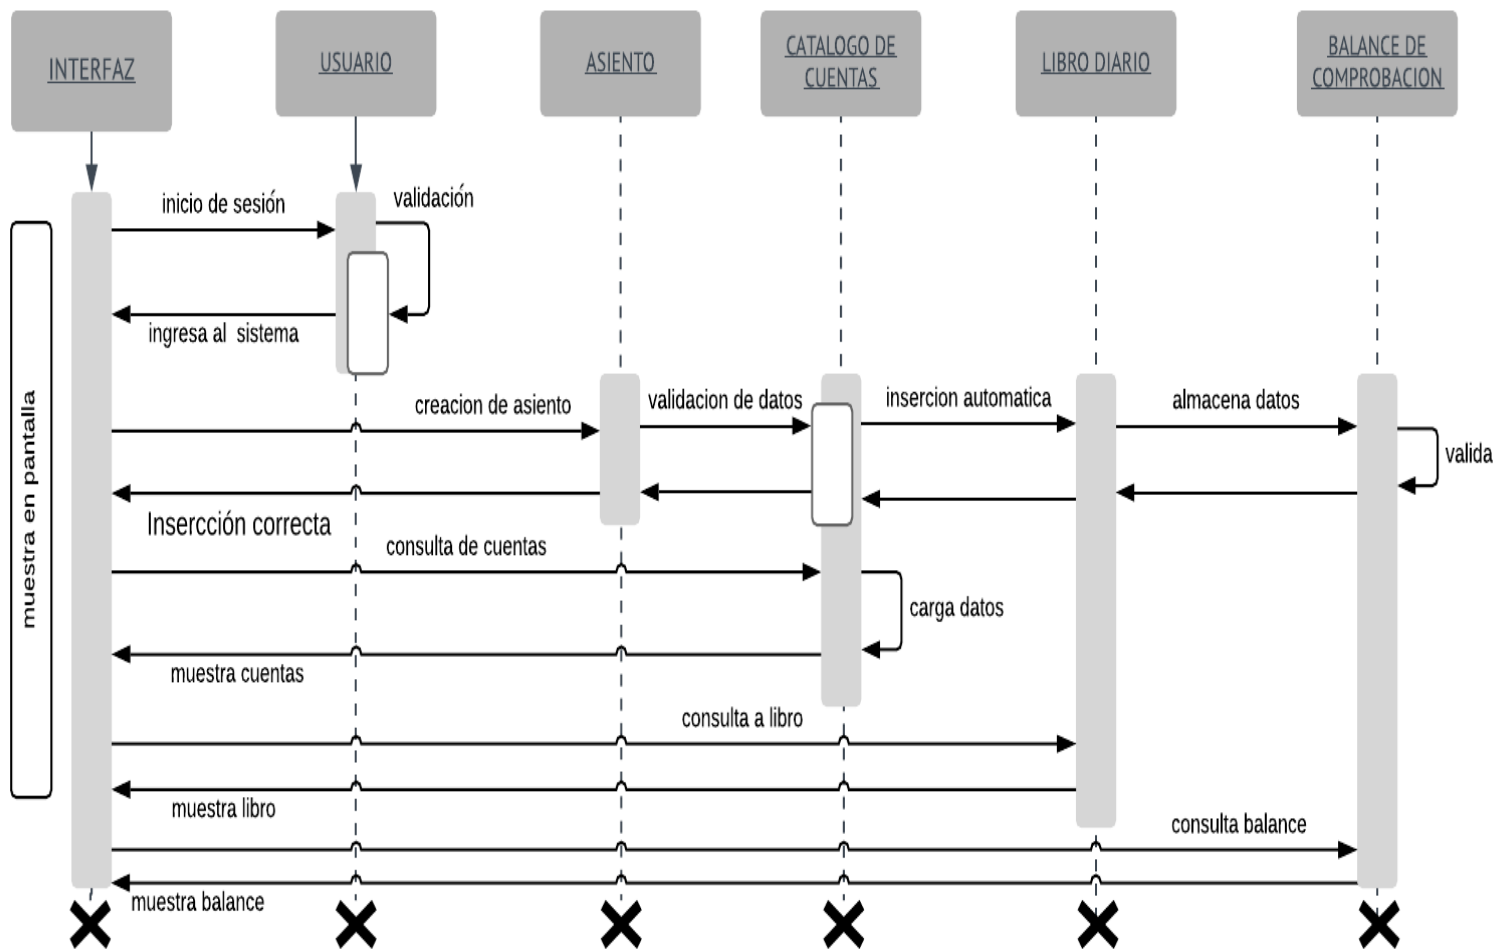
INTERFAZ

USUARIO

ASIENTO

CATALOGO DE CUENTAS

LIBRO DIARIO

BALANCE DE COMPROBACION

inicio de sesión

validación

ingresa al sistema

muestra en pantalla

creacion de asiento

validacion de datos

insercion automatica

almacena datos

valida

Inserción correcta

consulta de cuentas

carga datos

muestra cuentas

consulta a libro

muestra libro

consulta balance

muestra balance